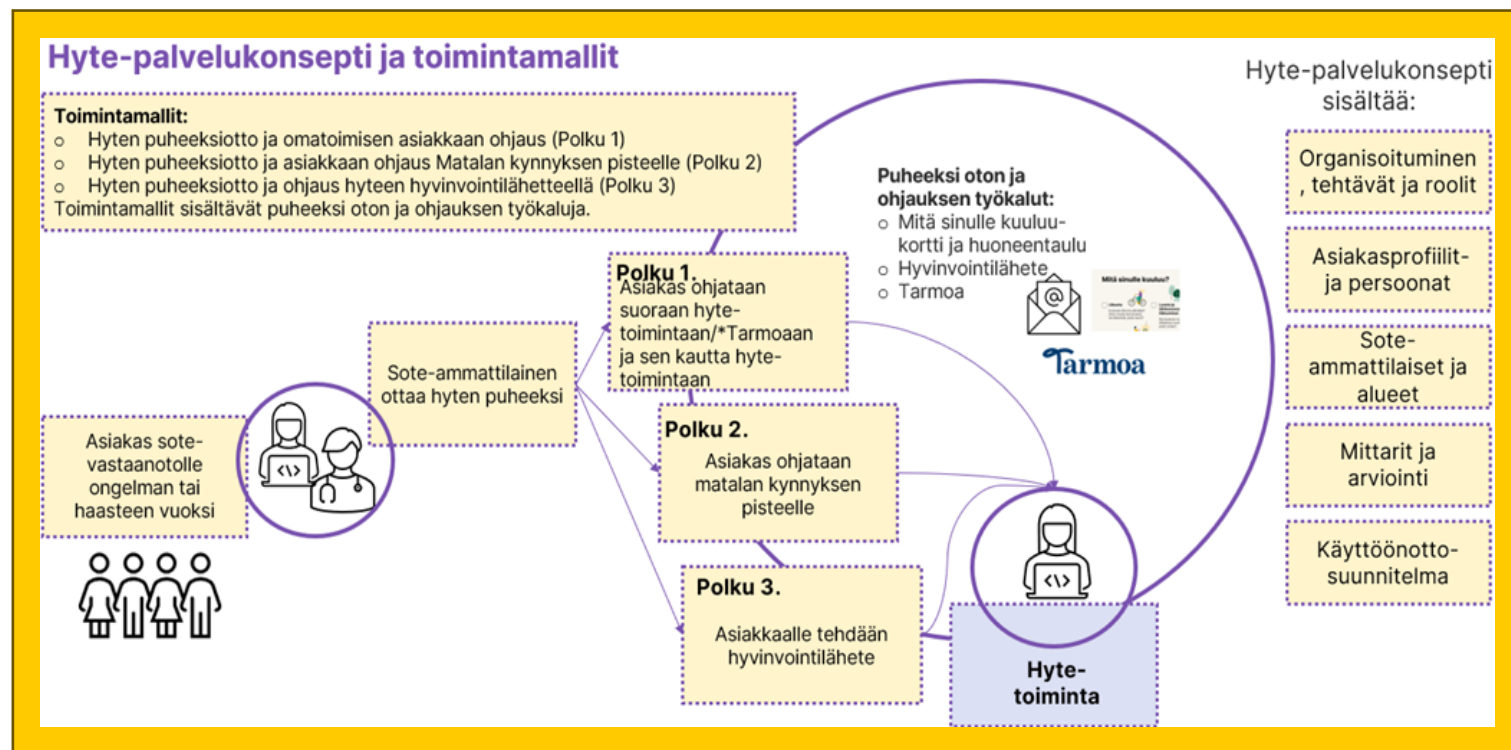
Hyte-palvelukonsepti ja toimintamallit

Toimintamallit:
○ Hyten puheeksiotto ja omatoimisen asiakkaan ohjaus (Polku 1)
○ Hyten puheeksiotto ja asiakkaan ohjaus Matalan kynnyksen pisteelle (Polku 2)
○ Hyten puheeksiotto ja ohjaus hyteen hyvinvointilähetteellä (Polku 3)
Toimintamallit sisältävät puheeksi oton ja ohjauksen työkaluja.

Puheeksi oton ja ohjauksen työkalut:
○ Mitä sinulle kuuluu-kortti ja huoneentaulu
○ Hyvinvointilähete
○ Tarmoa

Mitä sinulle kuuluu?

Tarmoa

Hyte-palvelukonsepti sisältää:

Organisoituminen, tehtävät ja roolit

Asiakasprofiilit ja persoonat

Sote-ammattilaiset ja alueet

Mittarit ja arviointi

Käyttöönotto-suunnitelma

Asiakas sote-vastaanotolle ongelman tai haasteen vuoksi

Sote-ammattilainen ottaa hyten puheeksi

Polku 1.
Asiakas ohjataan suoraan hyte-toimintaan/*Tarmoaan ja sen kautta hyte-toimintaan

Polku 2.
Asiakas ohjataan matalan kynnyksen pisteelle

Polku 3.
Asiakkaalle tehdään hyvinvointilähete

Hyte-toiminta